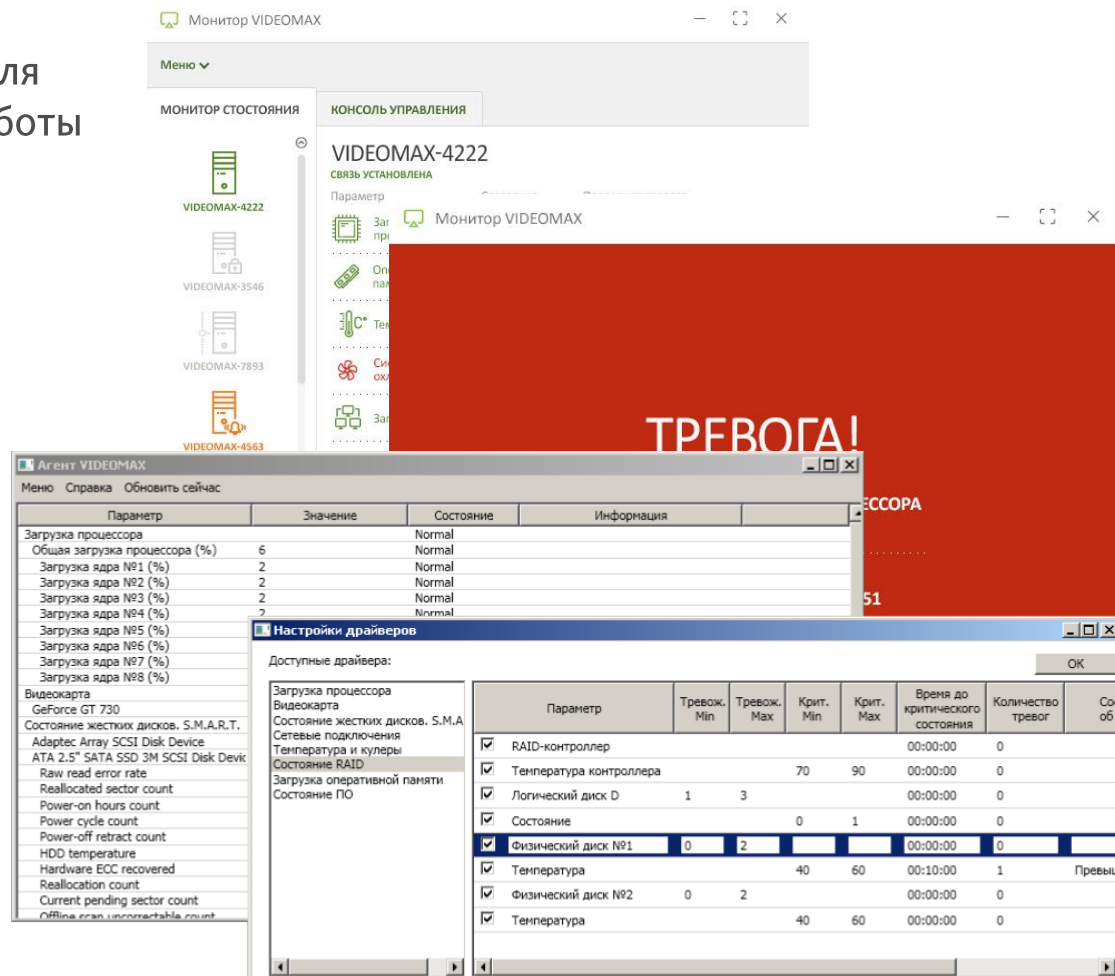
ля
боты

Монитор VIDEOMAX

Меню

МОНИТОР СТОСТОЯНИЯ
КОНСОЛЬ УПРАВЛЕНИЯ

VIDEOMAX-4222
СВЯЗЬ УСТАНОВЛЕНА
Параметр

VIDEOMAX-4222
VIDEOMAX-3546
VIDEOMAX-7893
VIDEOMAX-4563

Монитор VIDEOMAX

ТРЕВОГА!
ЕССОРА
51

Агент VIDEOMAX
Меню Справка Обновить сейчас

| Параметр | Значение | Состояние | Информация |
|---|---|---|---|
| Загрузка процессора | | Normal | |
| Общая загрузка процессора (%) | 6 | Normal | |
| Загрузка ядра №1 (%) | 2 | Normal | |
| Загрузка ядра №2 (%) | 2 | Normal | |
| Загрузка ядра №3 (%) | 2 | Normal | |
| Загрузка ядра №4 (%) | 2 | Normal | |
| Загрузка ядра №5 (%) | | | |
| Загрузка ядра №6 (%) | | | |
| Загрузка ядра №7 (%) | | | |
| Загрузка ядра №8 (%) | | | |
| Видеокарта | | | |
| GeForce GT 730 | | | |
| Состояние жестких дисков. S.M.A.R.T. | | | |
| Adaptec Array SCSI Disk Device | | | |
| ATA 2.5" SATA SSD 3M SCSI Disk Devic | | | |
| Raw read error rate | | | |
| Reallocated sector count | | | |
| Power-on hours count | | | |
| Power cycle count | | | |
| Power-off retract count | | | |
| HDD temperature | | | |
| Hardware ECC recovered | | | |
| Reallocation count | | | |
| Current pending sector count | | | |
| Offline scan uncorrectable count | | | |

Настройки драйверов
Доступные драйвера:
OK

Загрузка процессора
Видеокарта
Состояние жестких дисков. S.M.A
Сетевые подключения
Температура и кулеры
Состояние RAID
Загрузка оперативной памяти
Состояние ПО

| | Параметр | Тревож. Min | Тревож. Max | Крит. Min | Крит. Max | Время до критического состояния | Количество тревог | Со об |
|---|---|---|---|---|---|---|---|---|
| ☑ | RAID-контроллер | | | | | 00:00:00 | 0 | |
| ☑ | Температура контроллера | | | 70 | 90 | 00:00:00 | 0 | |
| ☑ | Логический диск D | 1 | 3 | | | 00:00:00 | 0 | |
| ☑ | Состояние | | | 0 | 1 | 00:00:00 | 0 | |
| ☑ | Физический диск №1 | 0 | 2 | | | 00:00:00 | 0 | |
| ☑ | Температура | | | 40 | 60 | 00:10:00 | 1 | Превыш |
| ☑ | Физический диск №2 | 0 | 2 | | | 00:00:00 | 0 | |
| ☑ | Температура | | | 40 | 60 | 00:00:00 | 0 | |